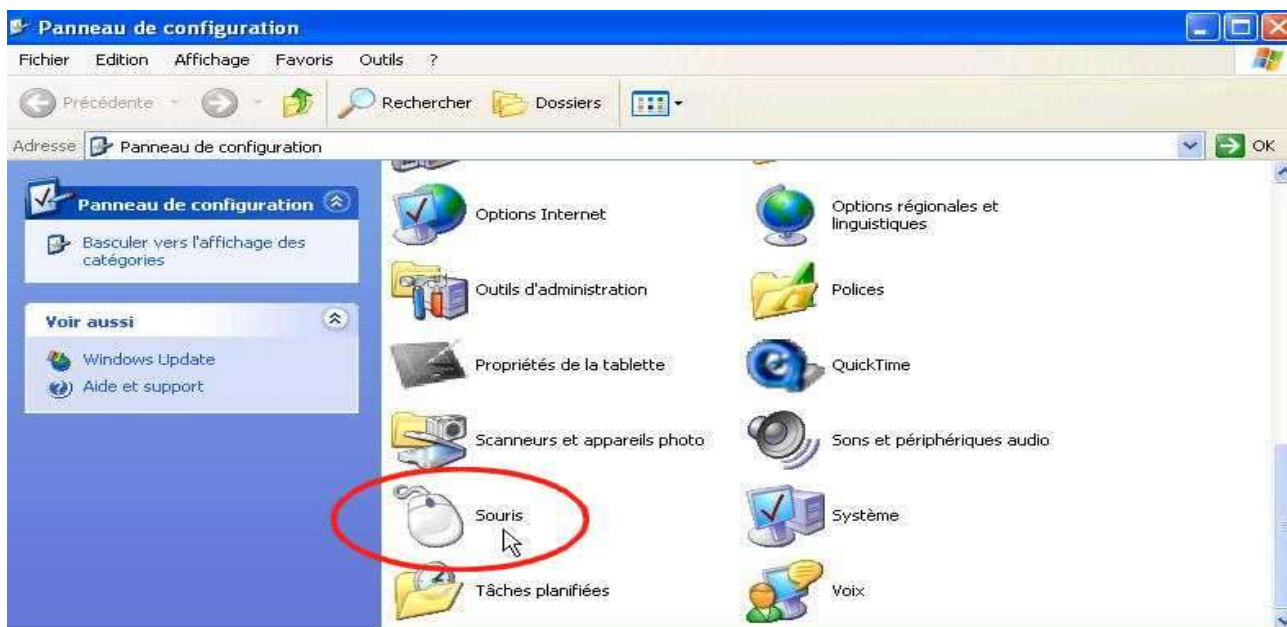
Panneau de configuration

Fichier Edition Affichage Favoris Outils ?

Précédente Rechercher Dossiers

Adresse Panneau de configuration OK

Panneau de configuration

Basculer vers l'affichage des catégories

Voir aussi

Windows Update

Aide et support

Options Internet

Options régionales et linguistiques

Outils d'administration

Polices

Propriétés de la tablette

QuickTime

Scanneurs et appareils photo

Sons et périphériques audio

Souris

Système

Tâches planifiées

Voix